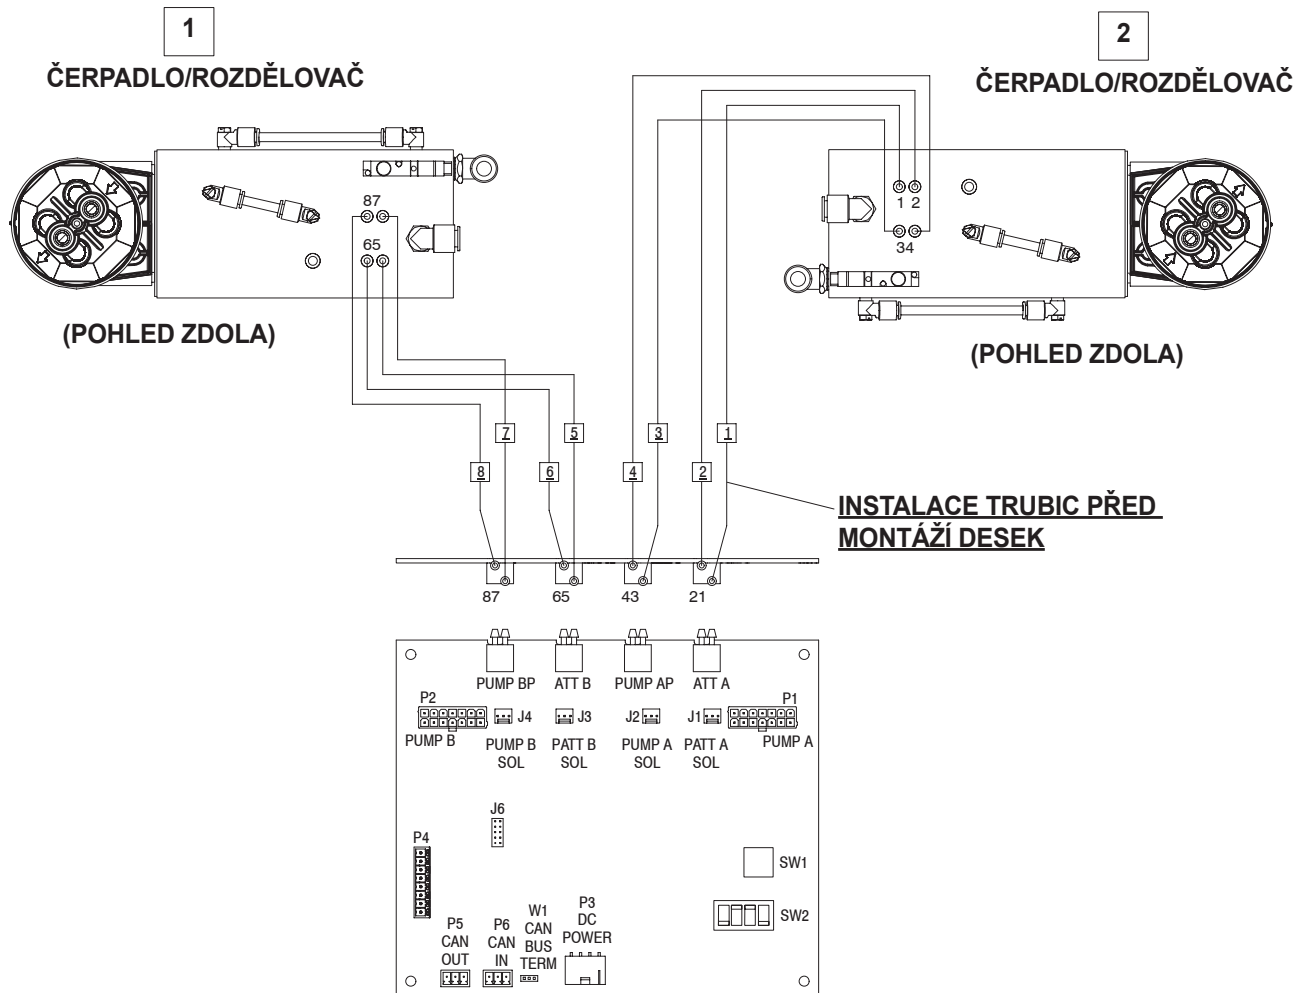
1
ČERPADLO/ROZDĚLOVAČ

2
ČERPADLO/ROZDĚLOVAČ

87
65

1 2
34

(POHLED ZDOLA)

(POHLED ZDOLA)

7
5
3
1
8
6
4
2

INSTALACE TRUBIC PŘED MONTÁŽÍ DESEK

87
65
43
21

PUMP BP
ATT B
PUMP AP
ATT A
P2
P1
J4
J3
J2
J1
PUMP B
PUMP B SOL
PATT B SOL
PUMP A SOL
PATT A SOL
PUMP A
J6
P4
SW1
SW2
P5 CAN OUT
P6 CAN IN
W1 CAN BUS TERM
P3 DC POWER